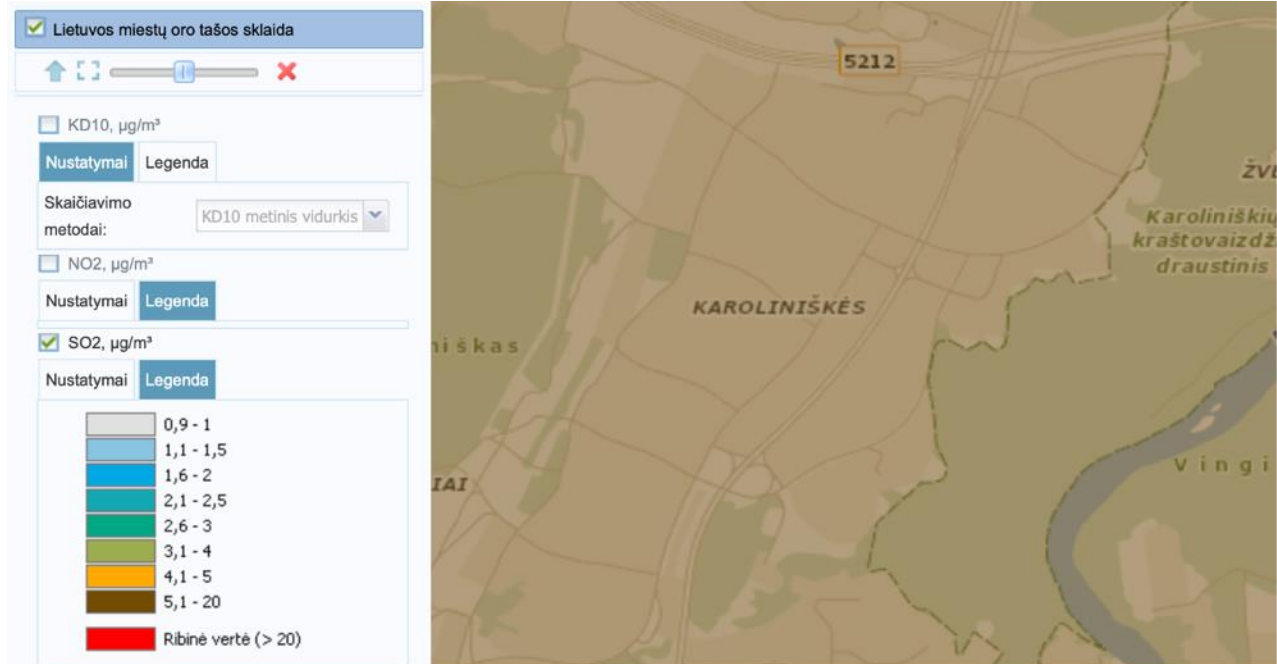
Lietuvos miestų oro taršos sklaida

KD10, μg/m³

Nustatymai Legenda

Skaičiavimo metodai: KD10 metinis vidurkis

NO2, μg/m³

Nustatymai Legenda

SO2, μg/m³

Nustatymai Legenda

0,9 - 1
1,1 - 1,5
1,6 - 2
2,1 - 2,5
2,6 - 3
3,1 - 4
4,1 - 5
5,1 - 20
Ribinė vertė (> 20)

5212

ŽV

Karoliniškių kraštovaizdž draustinis

KAROLINIŠKĖS

niškas

IAI

Vingi